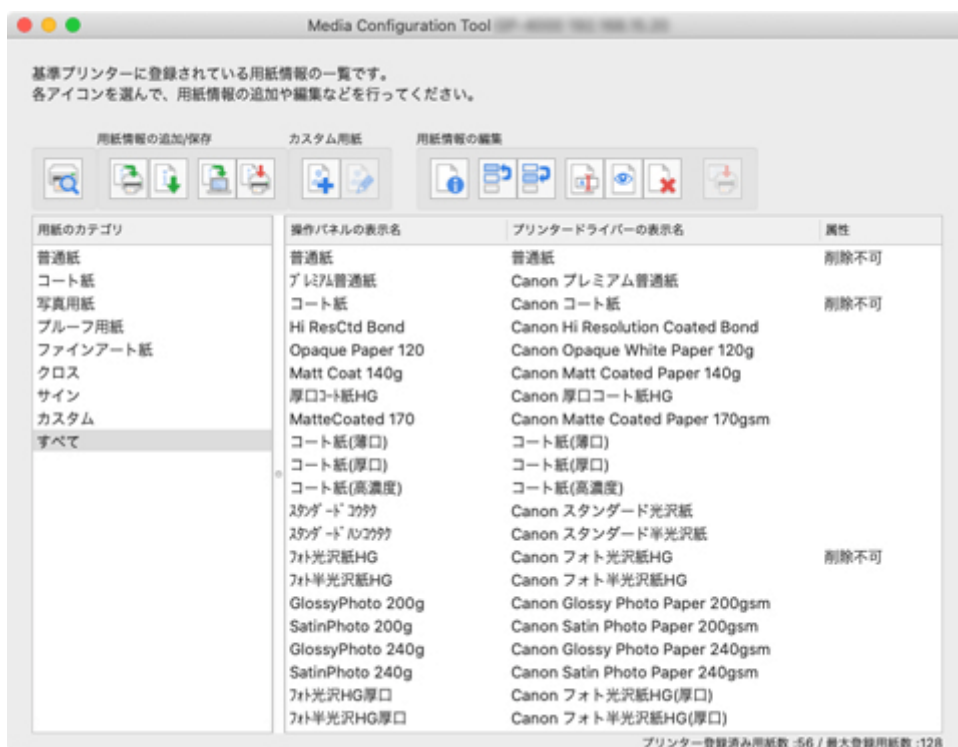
Media Configuration Tool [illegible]

基準プリンターに登録されている用紙情報の一覧です。
各アイコンを選んで、用紙情報の追加や編集などを行ってください。

用紙情報の追加/保存

カスタム用紙

用紙情報の編集

| 用紙のカテゴリ |
|---|
| 普通紙 |
| コート紙 |
| 写真用紙 |
| プルーフ用紙 |
| ファインアート紙 |
| クロス |
| サイン |
| カスタム |
| すべて |

| 操作パネルの表示名 | プリンタードライバーの表示名 | 属性 |
|---|---|---|
| 普通紙 | 普通紙 | 削除不可 |
| ﾌﾟﾚﾐｱﾑ普通紙 | Canon プレミアム普通紙 | |
| コート紙 | Canon コート紙 | 削除不可 |
| Hi ResCtd Bond | Canon Hi Resolution Coated Bond | |
| Opaque Paper 120 | Canon Opaque White Paper 120g | |
| Matt Coat 140g | Canon Matt Coated Paper 140g | |
| 厚口ｺｰﾄ紙HG | Canon 厚口コート紙HG | |
| MatteCoated 170 | Canon Matte Coated Paper 170gsm | |
| コート紙(薄口) | コート紙(薄口) | |
| コート紙(厚口) | コート紙(厚口) | |
| コート紙(高濃度) | コート紙(高濃度) | |
| ｽﾀﾝﾀﾞｰﾄﾞ ｺｳﾀｸ | Canon スタンダード光沢紙 | |
| ｽﾀﾝﾀﾞｰﾄﾞ ﾊﾝｺｳﾀｸ | Canon スタンダード半光沢紙 | |
| ﾌｫﾄ光沢紙HG | Canon フォト光沢紙HG | 削除不可 |
| ﾌｫﾄ半光沢紙HG | Canon フォト半光沢紙HG | |
| GlossyPhoto 200g | Canon Glossy Photo Paper 200gsm | |
| SatinPhoto 200g | Canon Satin Photo Paper 200gsm | |
| GlossyPhoto 240g | Canon Glossy Photo Paper 240gsm | |
| SatinPhoto 240g | Canon Satin Photo Paper 240gsm | |
| ﾌｫﾄ光沢HG厚口 | Canon フォト光沢紙HG(厚口) | |
| ﾌｫﾄ半光沢HG厚口 | Canon フォト半光沢紙HG(厚口) | |

プリンター登録済み用紙数 :56 / 最大登録用紙数 :128